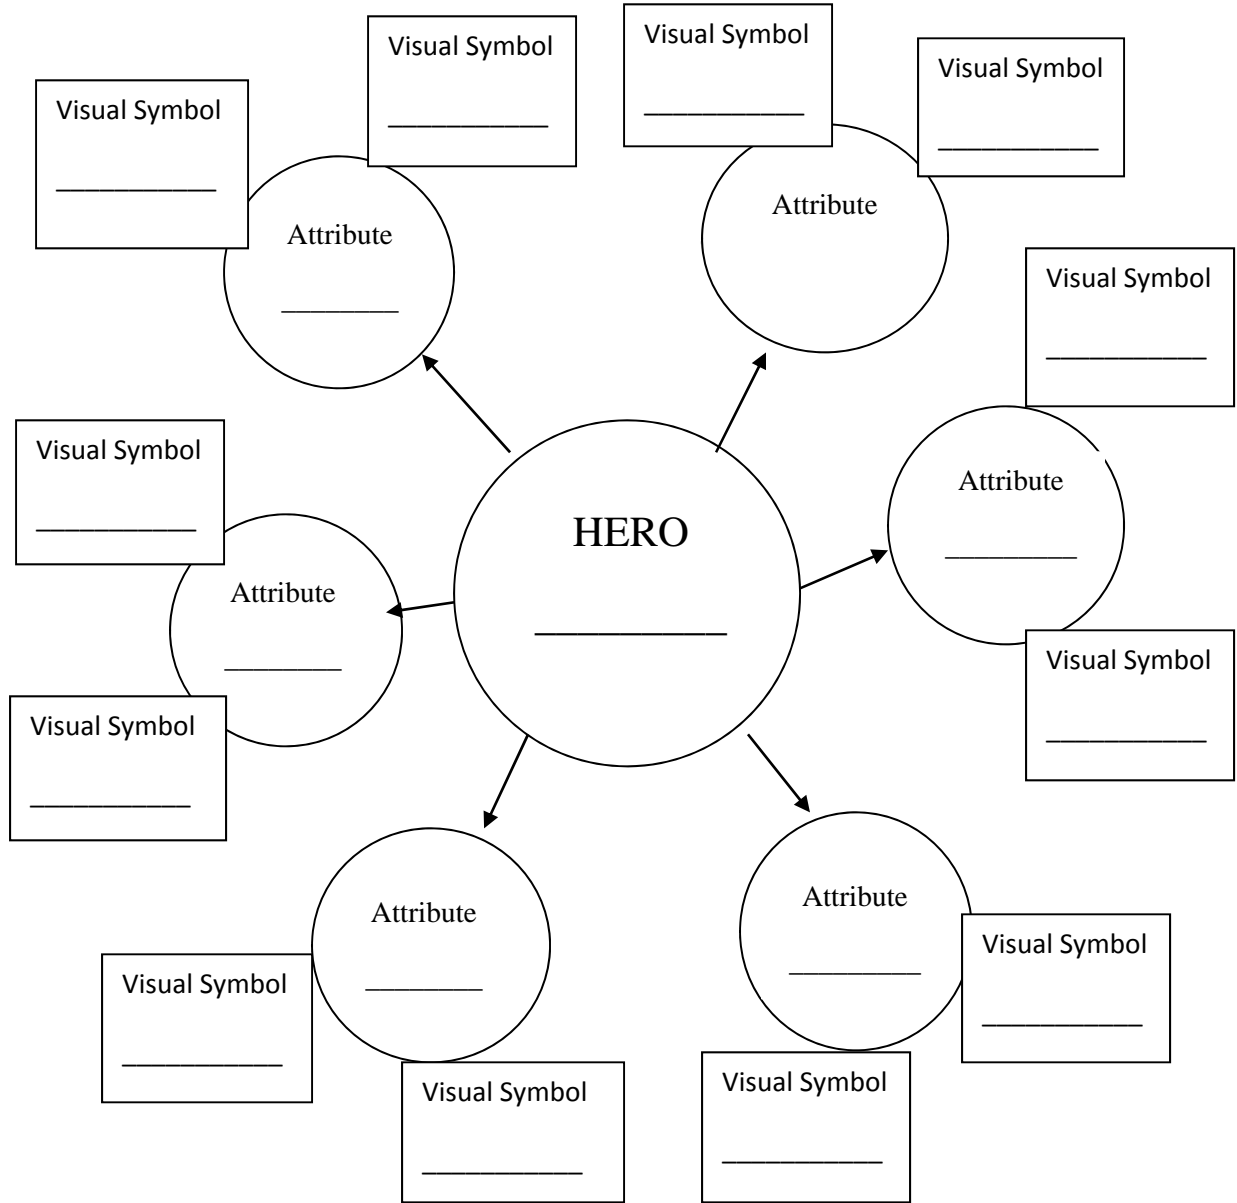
Visual Symbol
____________

Visual Symbol
____________

Visual Symbol
____________

Visual Symbol
____________

Attribute
________

Attribute

Visual Symbol
____________

Visual Symbol
____________

Attribute
_________

HERO
__________

Attribute
________

Visual Symbol
____________

Visual Symbol
____________

Attribute
________

Attribute
_________

Visual Symbol
____________

Visual Symbol
____________

Visual Symbol
____________

Visual Symbol
____________